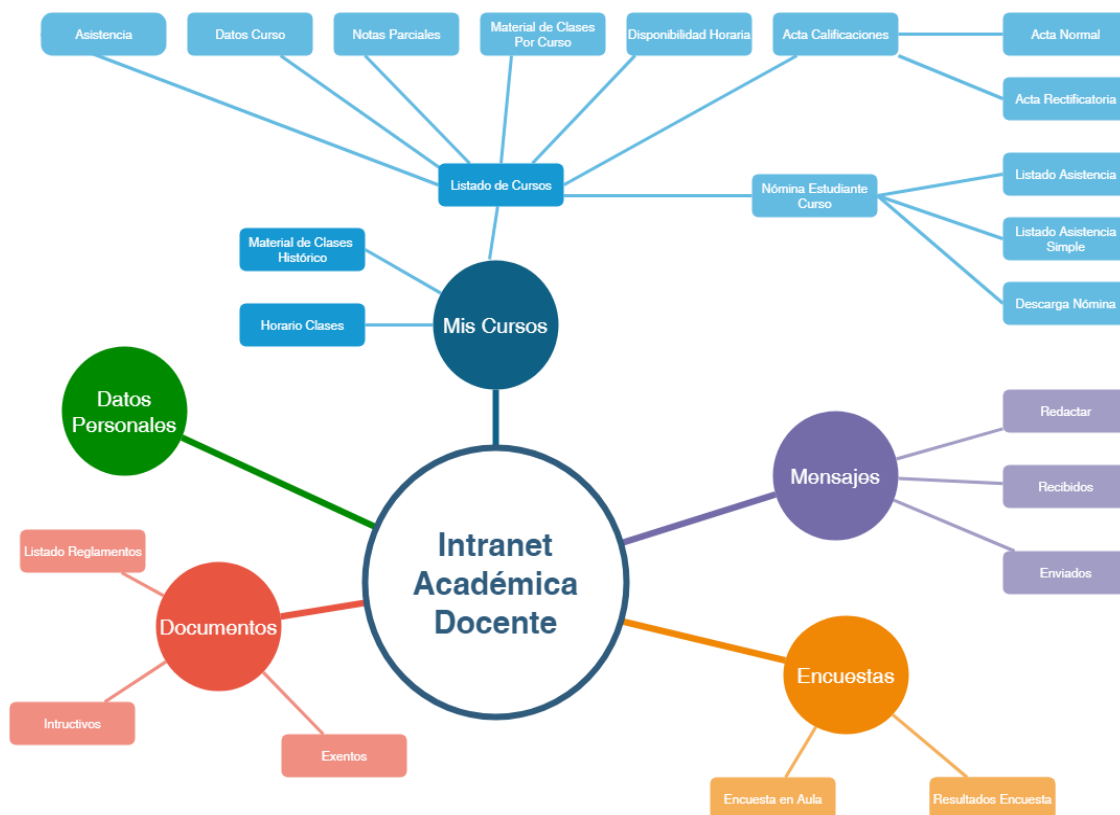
Asistencia

Datos Curso

Notas Parciales

Material de Clases Por Curso

Disponibilidad Horaria

Acta Calificaciones

Acta Normal

Acta Rectificatoria

Listado de Cursos

Nómina Estudiante Curso

Listado Asistencia

Listado Asistencia Simple

Descarga Nómina

Material de Clases Histórico

Horario Clases

Mis Cursos

Datos Personales

Redactar

Recibidos

Enviados

Mensajes

Intranet Académica Docente

Listado Reglamentos

Documentos

Intructivos

Exentos

Encuestas

Encuesta en Aula

Resultados Encuesta